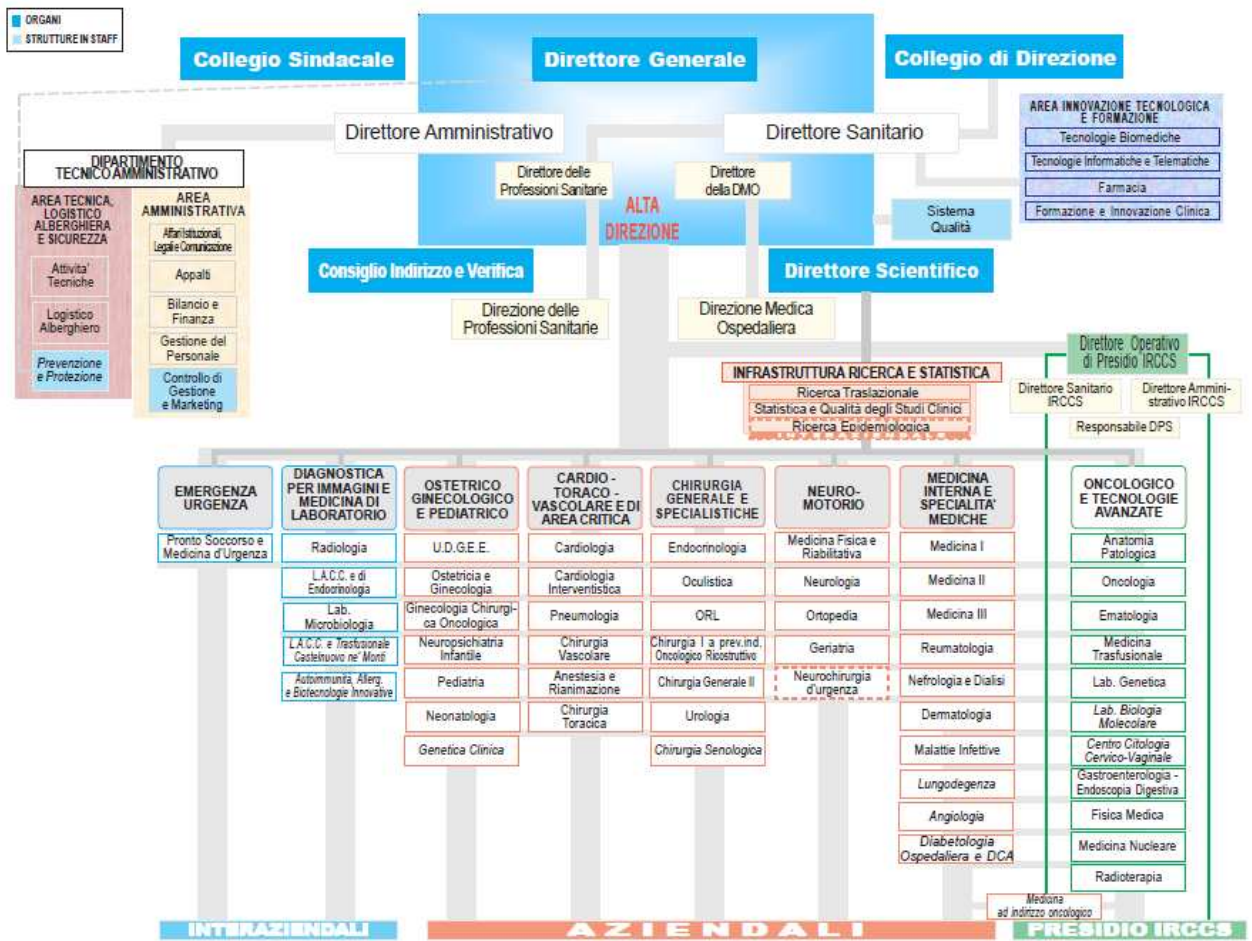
ORGANI
STRUTTURE IN STAFF

Collegio Sindacale

Direttore Generale

Collegio di Direzione

Direttore Amministrativo

Direttore Sanitario

AREA INNOVAZIONE TECNOLOGICA E FORMAZIONE
Tecnologie Biomediche
Tecnologie Informatiche e Telematiche
Farmacia
Formazione e Innovazione Clinica

DIPARTIMENTO TECNICO AMMINISTRATIVO

AREA TECNICA, LOGISTICO ALBERGHIERA E SICUREZZA
Attivita' Tecniche
Logistico Alberghiero
Prevenzione e Protezione

AREA AMMINISTRATIVA
Affari Istituzionali, Legale e Comunicazione
Appalti
Bilancio e Finanza
Gestione del Personale
Controllo di Gestione e Marketing

Direttore delle Professioni Sanitarie

Direttore della DMO

ALTA DIREZIONE

Sistema Qualità

Consiglio Indirizzo e Verifica

Direttore Scientifico

Direzione delle Professioni Sanitarie

Direzione Medica Ospedaliera

Direttore Operativo di Presidio IRCCS
Direttore Sanitario IRCCS
Direttore Amministrativo IRCCS
Responsabile DPS

INFRASTRUTTURA RICERCA E STATISTICA
Ricerca Traslazionale
Statistica e Qualità degli Studi Clinici
Ricerca Epidemiologica

EMERGENZA URGENZA
Pronto Soccorso e Medicina d'Urgenza

DIAGNOSTICA PER IMMAGINI E MEDICINA DI LABORATORIO
Radiologia
L.A.C.C. e di Endocrinologia
Lab. Microbiologia
L.A.C.C. e Trasfusionale Castelnuovo ne' Monti
Autoimmunità, Allerg. e Biotecnologie Innovative

OSTETRICO GINECOLOGICO E PEDIATRICO
U.D.G.E.E.
Ostetricia e Ginecologia
Ginecologia Chirurgica Oncologica
Neuropsichiatria Infantile
Pediatria
Neonatologia
Genetica Clinica

CARDIO - TORACO - VASCOLARE E DI AREA CRITICA
Cardiologia
Cardiologia Interventistica
Pneumologia
Chirurgia Vascolare
Anestesia e Rianimazione
Chirurgia Toracica

CHIRURGIA GENERALE E SPECIALISTICHE
Endocrinologia
Oculistica
ORL
Chirurgia I a prev.ind. Oncologico Ricostruttivo
Chirurgia Generale II
Urologia
Chirurgia Senologica

NEURO-MOTORIO
Medicina Fisica e Riabilitativa
Neurologia
Ortopedia
Geriatria
Neurochirurgia d'urgenza

MEDICINA INTERNA E SPECIALITA' MEDICHE
Medicina I
Medicina II
Medicina III
Reumatologia
Nefrologia e Dialisi
Dermatologia
Malattie Infettive
Lungodegenza
Angiologia
Diabetologia Ospedaliera e DCA

ONCOLOGICO E TECNOLOGIE AVANZATE
Anatomia Patologica
Oncologia
Ematologia
Medicina Trasfusionale
Lab. Genetica
Lab. Biologia Molecolare
Centro Citologia Cervico-Vaginale
Gastroenterologia - Endoscopia Digestiva
Fisica Medica
Medicina Nucleare
Radioterapia

Medicina ad indirizzo oncologico

INTERAZIENDALI
AZIENDALI
PRESIDIO IRCCS